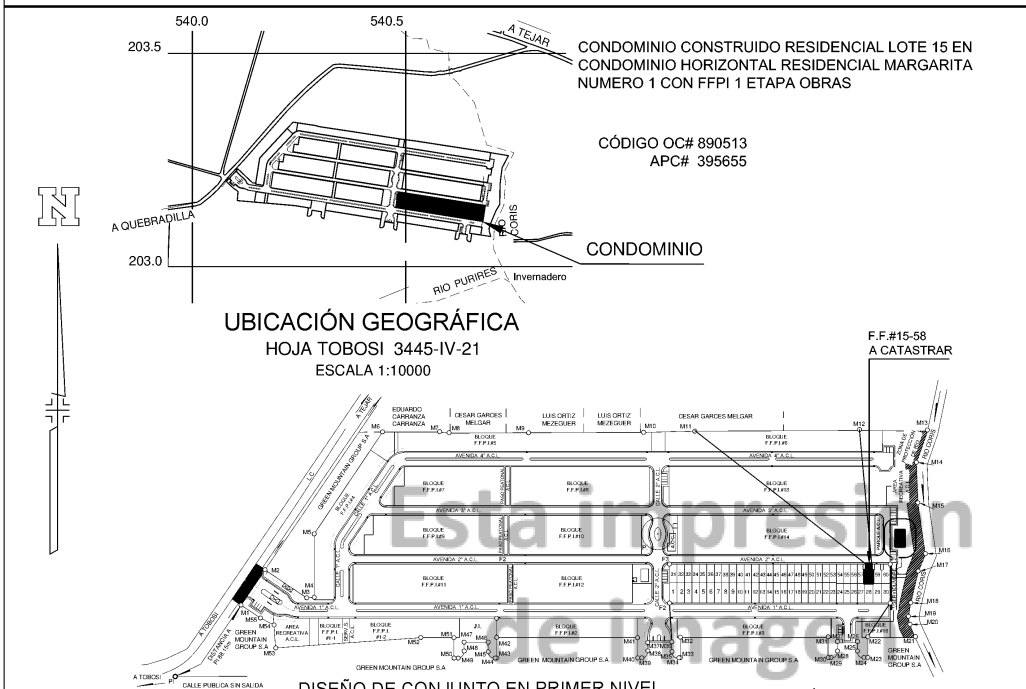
540.0
540.5
A TEJAR
203.5
CONDOMINIO CONSTRUIDO RESIDENCIAL LOTE 15 EN CONDOMINIO HORIZONTAL RESIDENCIAL MARGARITA NUMERO 1 CON FFPI 1 ETAPA OBRAS

CÓDIGO OC# 890513
APC# 395655

N

A QUEBRADILLA
RIO CORIS
CONDOMINIO
203.0
RIO PURIRES
Invernadero

UBICACIÓN GEOGRÁFICA
HOJA TOBOSI 3445-IV-21
ESCALA 1:10000

F.F.#15-58
A CATASTRAR

A TEJAR
EDUARDO CARRANZA CARRANZA
CESAR GARCES MELGAR
LUIS ORTIZ MEZEGUER
LUIS ORTIZ MEZEGUER
CESAR GARCES MELGAR
M6 M7 M8 M9 M10 M11 M12 M13
BLOQUE F.F.P.I.#5
BLOQUE F.F.P.I.#6
AVENIDA 4° A.C.L.
RIO CORIS
M14
BLOQUE F.F.P.I.#7
BLOQUE F.F.P.I.#8
BLOQUE F.F.P.I.#3
AVENIDA 3° A.C.L.
GREEN MOUNTAIN GROUP S.A
BLOQUE F.F.P.I.#4
M15
BLOQUE F.F.P.I.#9
BLOQUE F.F.P.I.#10
BLOQUE F.F.P.I.#14
M5
AVENIDA 2° A.C.L.
F2
AVENIDA 2° A.C.L.
M16
M17
M2
M4
M3
BLOQUE F.F.P.I.#11
BLOQUE F.F.P.I.#12
33 34 35 36 37 38 39 40 41 42 43 44 45 46 47 48 49 50 51 52 53 54 55 56 57 58
1 2 3 4 5 6 7 8 9 10 11 12 13 14 15 16 17 18 19 20 21 22 23 24 25 26 27 28 29 30
AVENIDA 1° A.C.L.
AVENIDA 1° A.C.L.
F2
M18
M19
M20
M1
M55
M54
AREA RECREATIVA A.C.L.
BLOQUE F.F.P.I. #1
BLOQUE F.F.P.I. #13
J.I.L
BLOQUE F.F.P.I.#2
BLOQUE F.F.P.I.#15
GREEN MOUNTAIN GROUP S.A
M52 M51 M47 M46 M42 M41 M32 M31 M22 M21
M50 M49 M45 M44 M43 M40 M39 M34 M33 M30 M25 M24 M23
GREEN MOUNTAIN GROUP S.A
GREEN MOUNTAIN GROUP S.A
GREEN MOUNTAIN GROUP S.A
GREEN MOUNTAIN GROUP S.A
M53
A TOBOSI
CALLE PUBLICA SIN SALIDA
DISEÑO DE CONJUNTO EN PRIMER NIVEL

Esta impresión de imagen